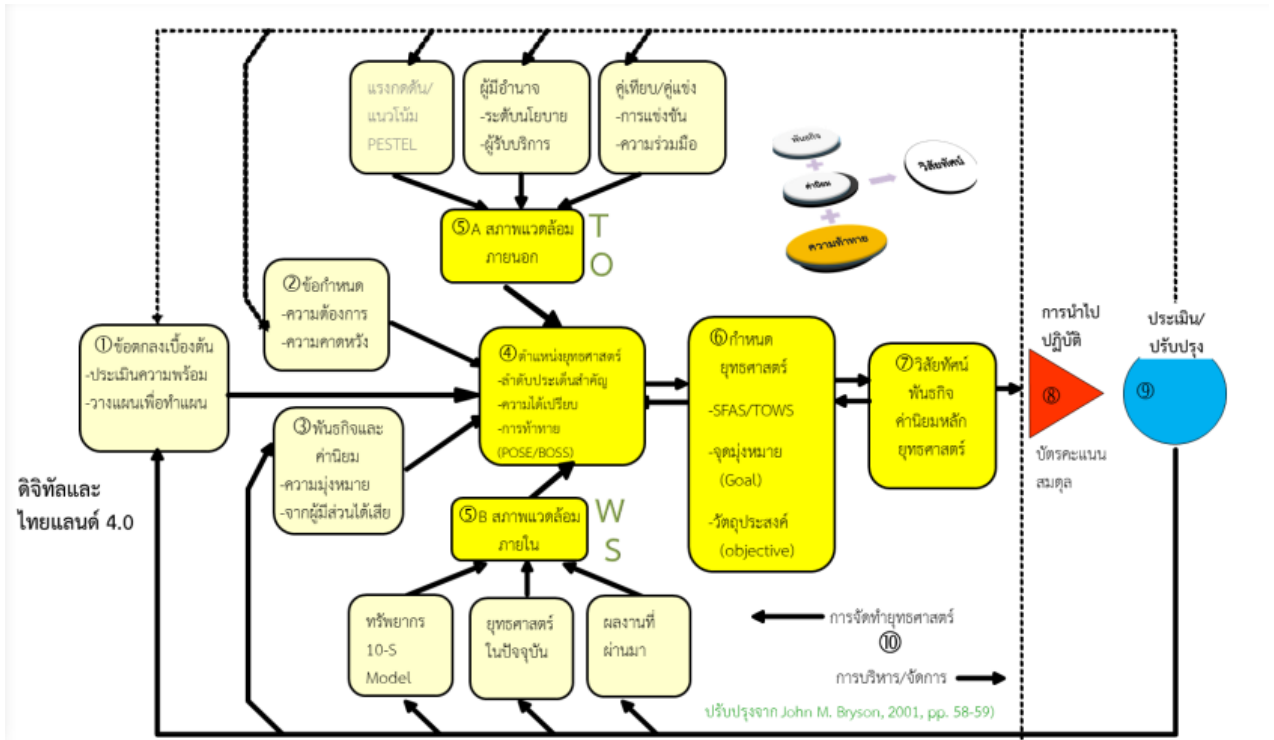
แรงกดดัน/ แนวโน้ม PESTEL

ผู้มีอำนาจ -ระดับนโยบาย -ผู้รับบริการ

คู่เทียบ/คู่แข่ง -การแข่งขัน -ความร่วมมือ

พันธกิจ

ค่านิยม

ความท้าทาย

วิสัยทัศน์

⑤A สภาพแวดล้อมภายนอก

T O

②ข้อกำหนด -ความต้องการ -ความคาดหวัง

①ข้อตกลงเบื้องต้น -ประเมินความพร้อม -วางแผนเพื่อทำแผน

④ตำแหน่งยุทธศาสตร์ -ลำดับประเด็นสำคัญ -ความได้เปรียบ -การท้าทาย (POSE/BOSS)

⑥กำหนดยุทธศาสตร์

-SFAS/TOWS

-จุดมุ่งหมาย (Goal)

-วัตถุประสงค์ (objective)

⑦วิสัยทัศน์ พันธกิจ ค่านิยมหลัก ยุทธศาสตร์

การนำไปปฏิบัติ

⑧

บัตรคะแนนสมดุล

ประเมิน/ ปรับปรุง

⑨

③พันธกิจและค่านิยม -ความมุ่งหมาย -จากผู้มีส่วนได้เสีย

ดิจิทัลและไทยแลนด์ 4.0

⑤B สภาพแวดล้อมภายใน

W S

ทรัพยากร 10-S Model

ยุทธศาสตร์ในปัจจุบัน

ผลงานที่ผ่านมา

การจัดทำยุทธศาสตร์

⑩

การบริหาร/จัดการ

ปรับปรุงจาก John M. Bryson, 2001, pp. 58-59)